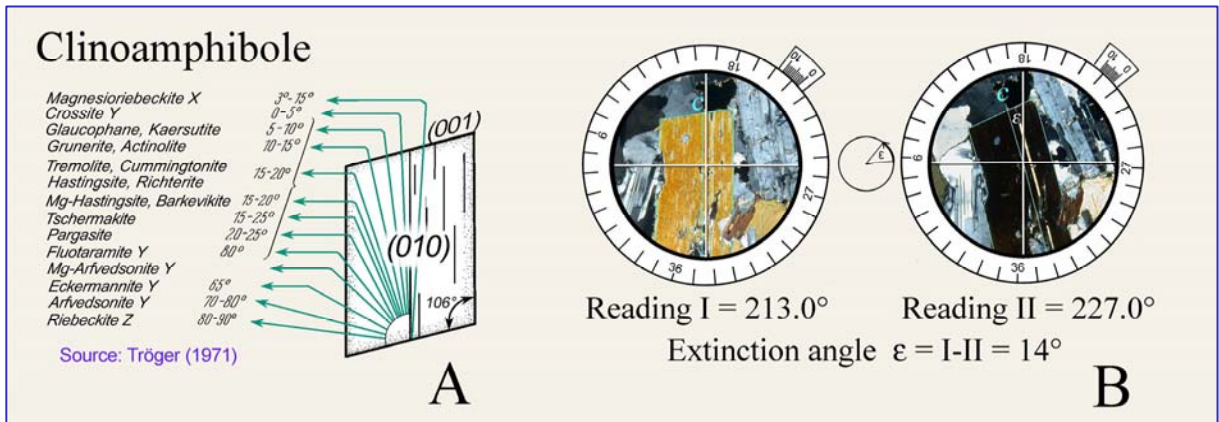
Clinoamphibole

Magnesioriebeckite X 3°-15°
Crossite Y 0-5°
Glaucophane, Kaersutite 5-10°
Grunerite, Actinolite 10-15°
Tremolite, Cummingtonite
Hastingsite, Richterite 15-20°
Mg-Hastingsite, Barkevikite 15-20°
Tschermakite 15-25°
Pargasite 20-25°
Fluotaramite Y 80°
Mg-Arfvedsonite Y
Eckermannite Y 65°
Arfvedsonite Y 70-80°
Riebeckite Z 80-90°

(001)
(010)
106°

Source: Tröger (1971)

A

c
18
9
27
36
0
10

c
ε
18
9
27
36
0
10

ε

Reading I = 213.0°
Reading II = 227.0°
Extinction angle ε = I-II = 14°

B